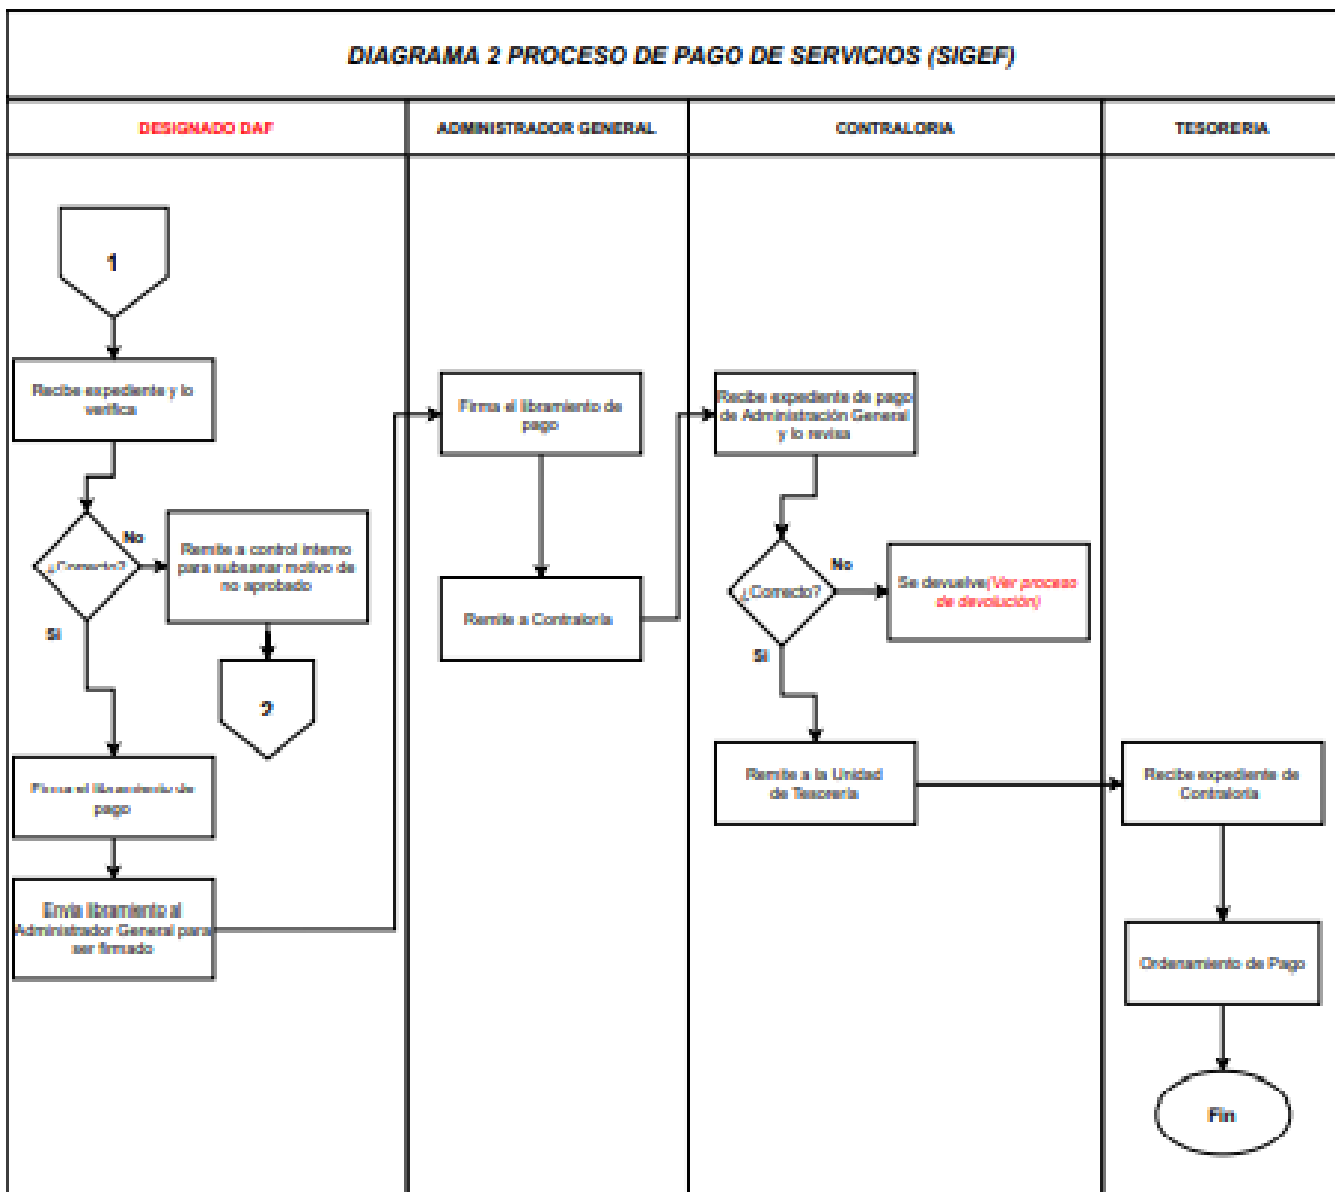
DIAGRAMA 2 PROCESO DE PAGO DE SERVICIOS (SIGEF)

| DESIGNADO DAF | ADMINISTRADOR GENERAL | CONTRALORIA | TESORERIA |
|---|---|---|---|

1

Recibe expediente y lo verifica

¿Correcto?

No

Remite a control interno para subsanar motivo de no aprobado

2

Si

Firma el libramiento de pago

Envía libramiento al Administrador General para ser firmado

Firma el libramiento de pago

Remite a Contraloria

Recibe expediente de pago de Administración General y lo revisa

¿Correcto?

No

Se devuelve(Ver proceso de devolución)

Si

Remite a la Unidad de Tesoreria

Recibe expediente de Contraloria

Ordenamiento de Pago

Fin